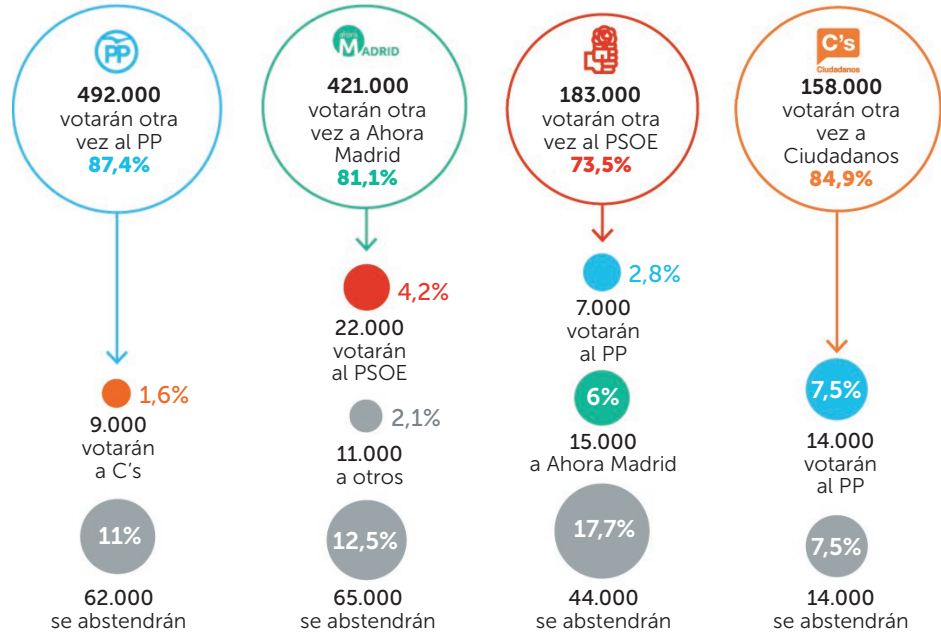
PP

492.000
votarán otra vez al PP
87,4%

1,6%
9.000
votarán a C's

11%
62.000
se abstendrán

ahora MADRID

421.000
votarán otra vez a Ahora Madrid
81,1%

4,2%
22.000
votarán al PSOE

2,1%
11.000
a otros

12,5%
65.000
se abstendrán

183.000
votarán otra vez al PSOE
73,5%

2,8%
7.000
votarán al PP

6%
15.000
a Ahora Madrid

17,7%
44.000
se abstendrán

C's
Ciudadanos

158.000
votarán otra vez a Ciudadanos
84,9%

7,5%
14.000
votarán al PP

7,5%
14.000
se abstendrán